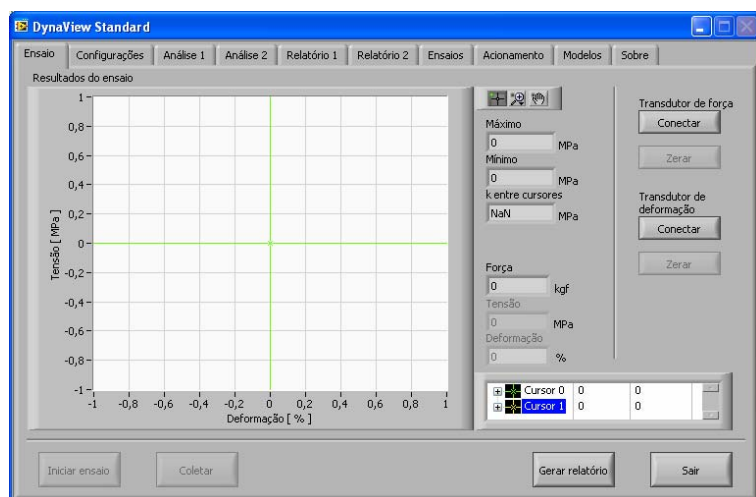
DynaView Standard

Ensaio | Configurações | Análise 1 | Análise 2 | Relatório 1 | Relatório 2 | Ensaios | Acionamento | Modelos | Sobre

Resultados do ensaio

1
0,8
0,6
0,4
0,2
0
-0,2
-0,4
-0,6
-0,8
-1

Tensão [ MPa ]

-1 -0,8 -0,6 -0,4 -0,2 0 0,2 0,4 0,6 0,8 1

Deformação [ % ]

Máximo
0 MPa
Mínimo
0 MPa
k entre cursores
NaN MPa

Força
0 kgf
Tensão
0 MPa
Deformação
0 %

Transdutor de força
Conectar
Zerar

Transdutor de deformação
Conectar
Zerar

| Cursor 0 | 0 | 0 |
|---|---|---|
| Cursor 1 | 0 | 0 |

Iniciar ensaio
Coletar
Gerar relatório
Sair